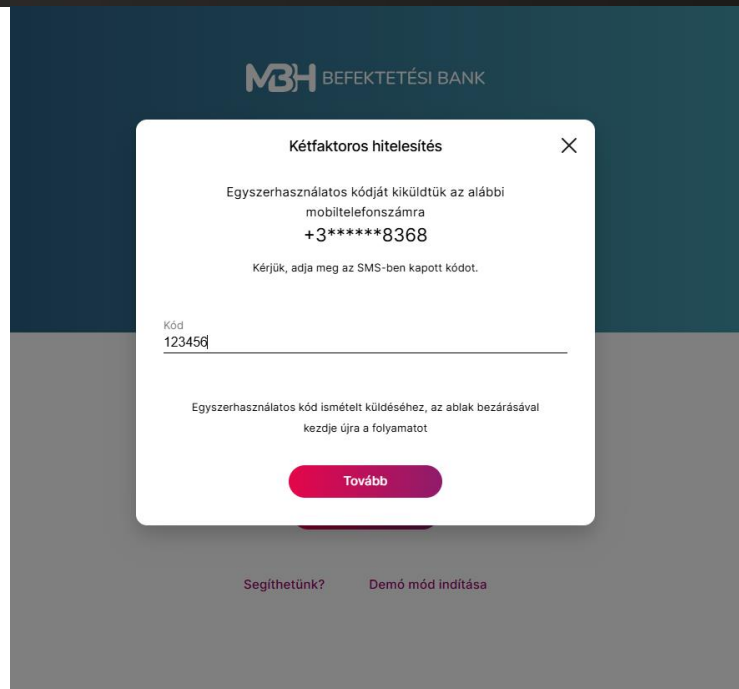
MBH BEFEKTETÉSI BANK

Kétfaktoros hitelesítés

X

Egyszerhasználatos kódját kiküldtük az alábbi mobiltelefonszámra
+3******8368
Kérjük, adja meg az SMS-ben kapott kódot.

Kód
123456

Egyszerhasználatos kód ismételt küldéséhez, az ablak bezárásával kezdje újra a folyamatot

Tovább

Segíthetünk? Demó mód indítása